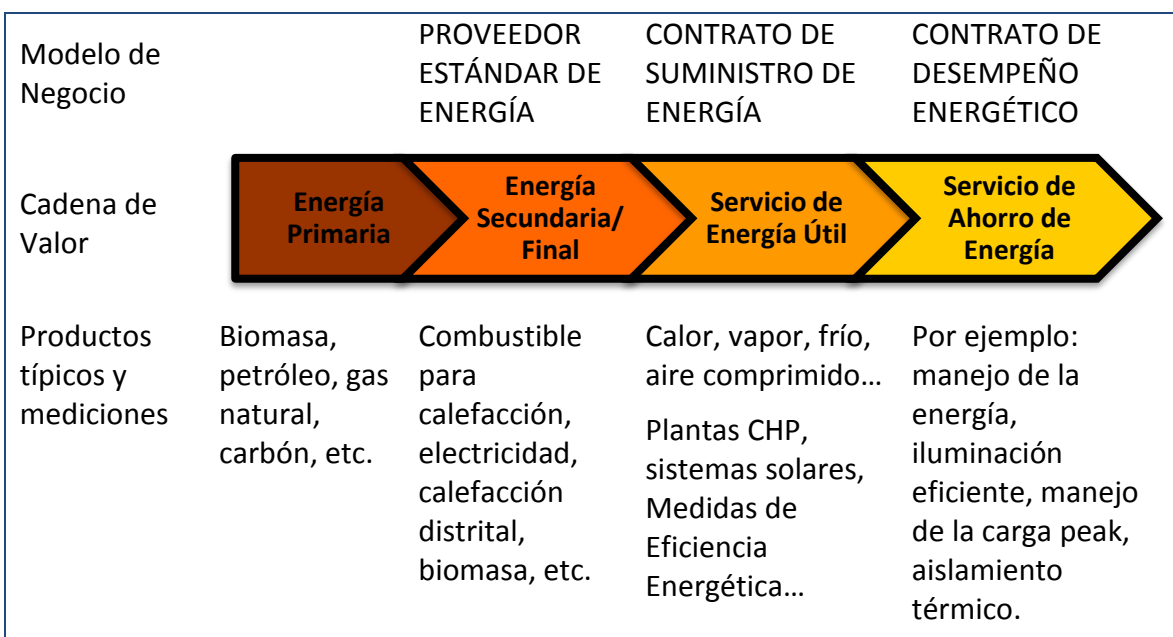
| Modelo de Negocio | | PROVEEDOR ESTÁNDAR DE ENERGÍA | CONTRATO DE SUMINISTRO DE ENERGÍA | CONTRATO DE DESEMPEÑO ENERGÉTICO |
|---|---|---|---|---|
| Cadena de Valor | Energía Primaria | Energía Secundaria/ Final | Servicio de Energía Útil | Servicio de Ahorro de Energía |
| Productos típicos y mediciones | Biomasa, petróleo, gas natural, carbón, etc. | Combustible para calefacción, electricidad, calefacción distrital, biomasa, etc. | Calor, vapor, frío, aire comprimido… Plantas CHP, sistemas solares, Medidas de Eficiencia Energética… | Por ejemplo: manejo de la energía, iluminación eficiente, manejo de la carga peak, aislamiento térmico. |